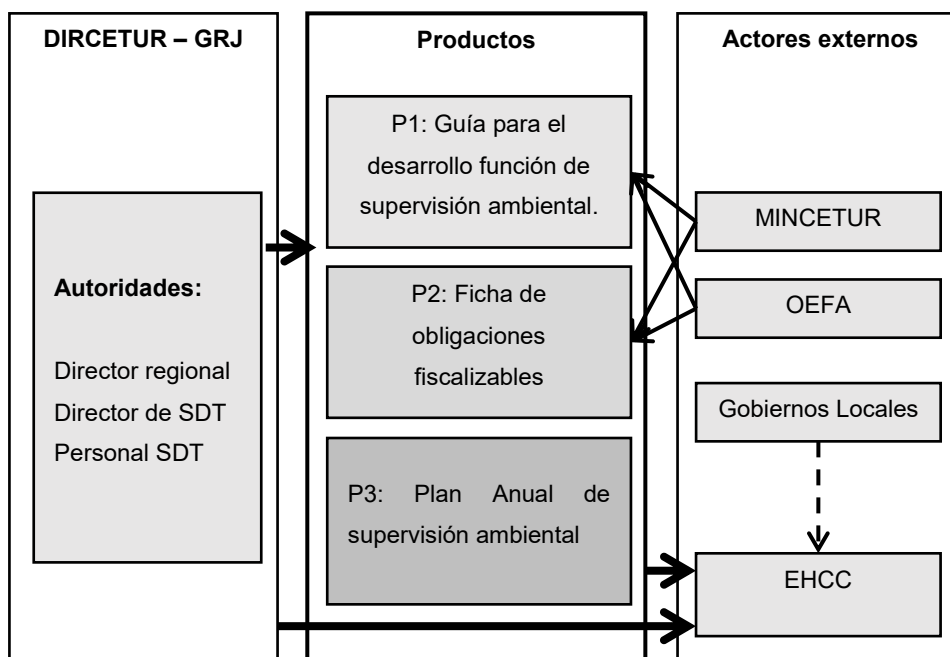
DIRCETUR – GRJ

Productos

Actores externos

Autoridades:

Director regional
Director de SDT
Personal SDT

P1: Guía para el desarrollo función de supervisión ambiental.

P2: Ficha de obligaciones fiscalizables

P3: Plan Anual de supervisión ambiental

MINCETUR

OEFA

Gobiernos Locales

EHCC